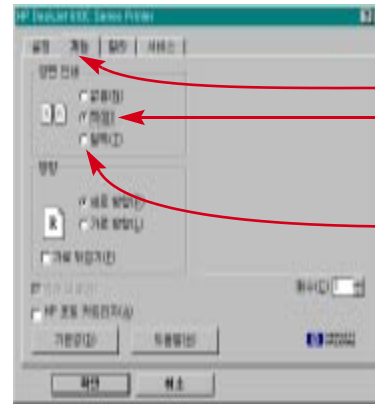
HP DeskJet 69C Series Printer

설정 | 특징 | 향상 | 서비스

양면 인쇄

끄기(N)

책(B)

달력(T)

방향

세로 방향(P)

가로 방향(L)

거꾸로 뒤집기(F)

매수(C)

HP 포토 카드 인쇄(A)

기본값(D) | 작동방법(H)

확인 | 취소